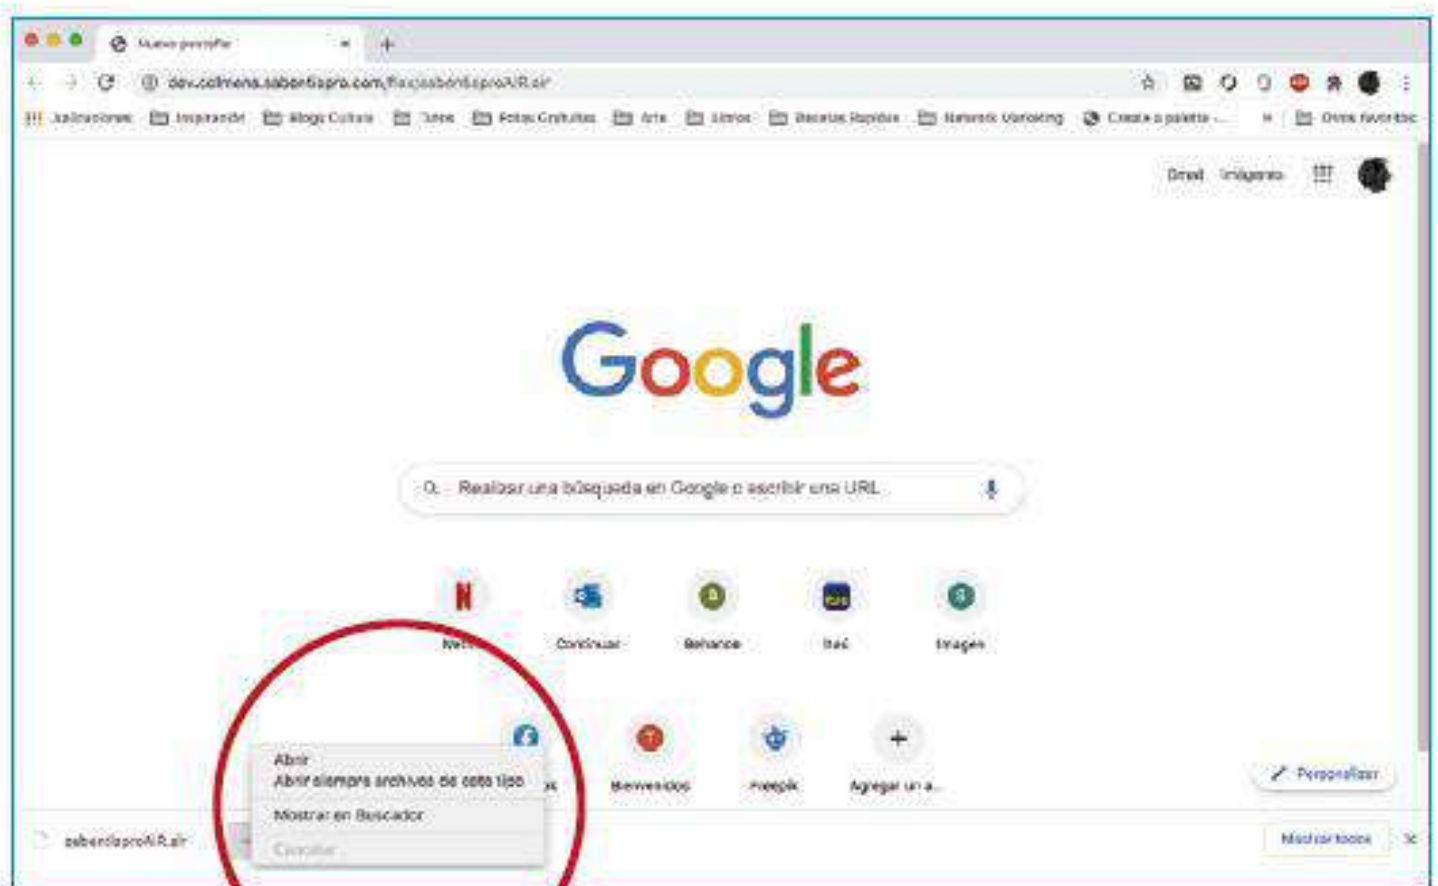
Nueva pestaña

dev.colmena.sabertiopro.com/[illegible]sabertiopro/AIR.air

Aplicaciones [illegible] Blogs Cultura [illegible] Fotos Gratuitas Arte Libros Recetas Rapidas Network Marketing Create a palette ... » Otros favoritos

Gmail Imágenes

Google

Realizar una búsqueda en Google o escribir una URL

Net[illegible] Continuar Behance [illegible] Imagen

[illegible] Bienvenidos Freepik Agregar un a...

Personalizar

Abrir
Abrir siempre archivos de este tipo
Mostrar en Buscador
Cancelar

sabertiopro/AIR.air

Mostrar todos